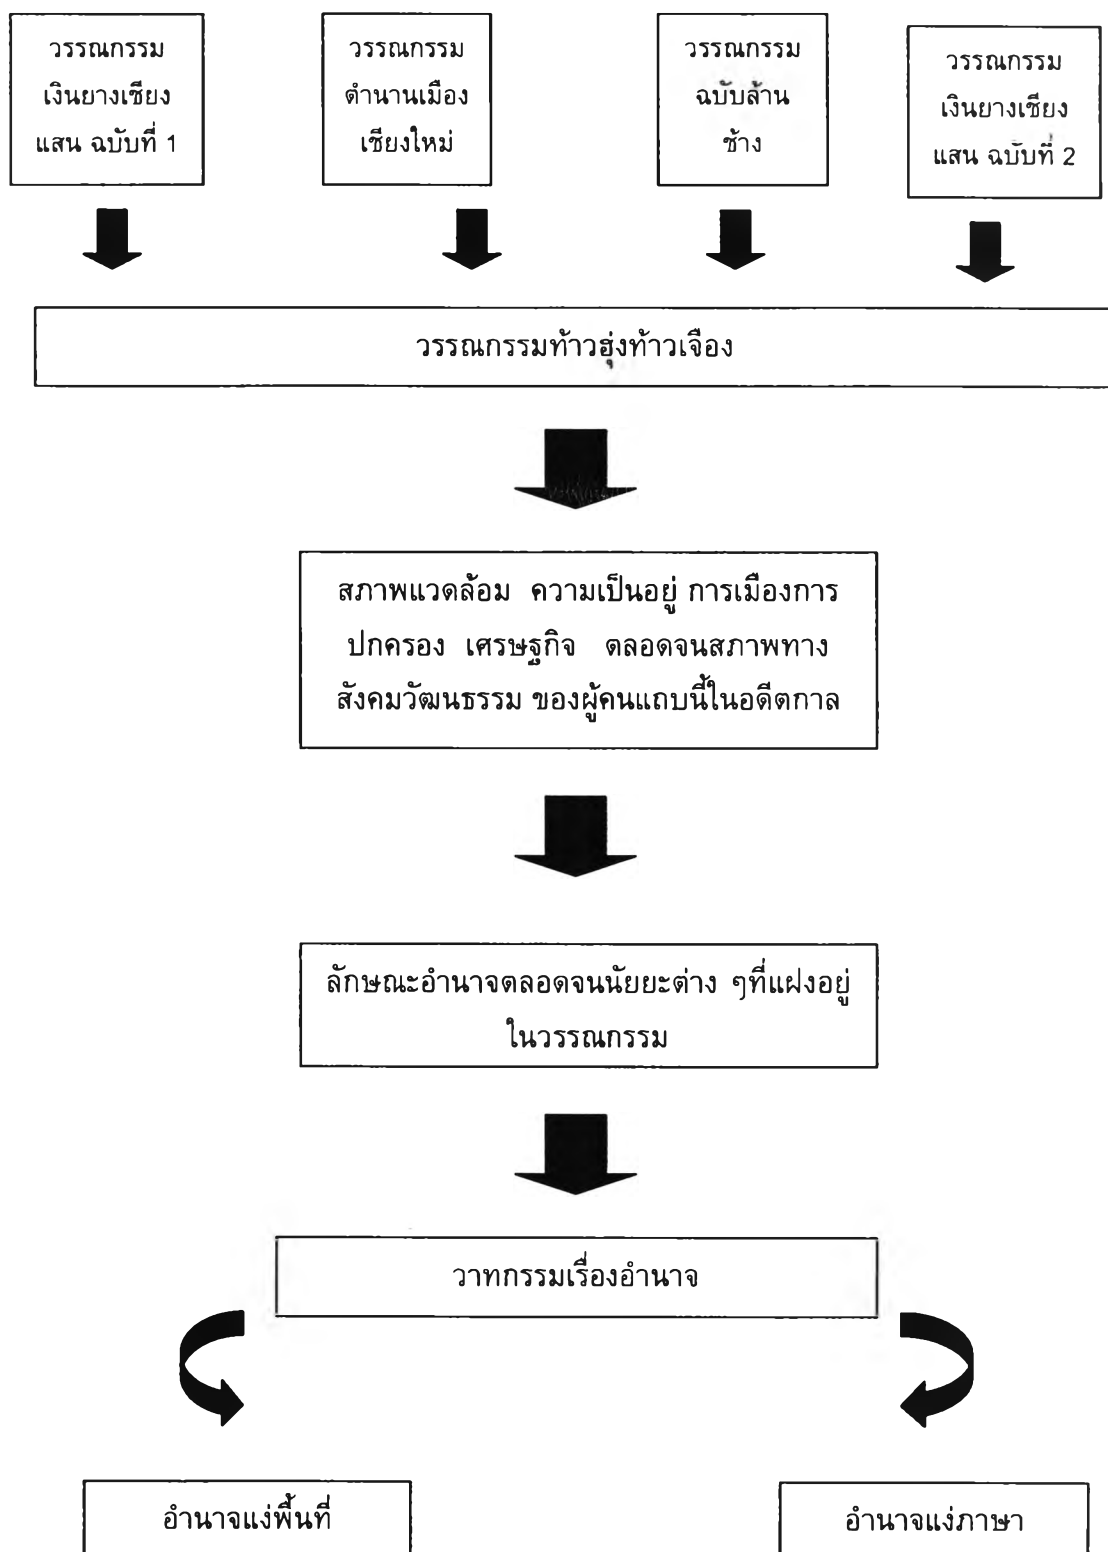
วรรณกรรมเงินยางเชียงแสน ฉบับที่ 1

วรรณกรรมตำนานเมืองเชียงใหม่

วรรณกรรมฉบับล้านช้าง

วรรณกรรมเงินยางเชียงแสน ฉบับที่ 2

วรรณกรรมท้าวฮุ่งท้าวเจือง

สภาพแวดล้อม ความเป็นอยู่ การเมืองการปกครอง เศรษฐกิจ ตลอดจนสภาพทางสังคมวัฒนธรรม ของผู้คนแถบนี้ในอดีตกาล

ลักษณะอำนาจตลอดจนนัยยะต่าง ๆที่แฝงอยู่ในวรรณกรรม

วาทกรรมเรื่องอำนาจ

อำนาจแง่พื้นที่

อำนาจแง่ภาษา